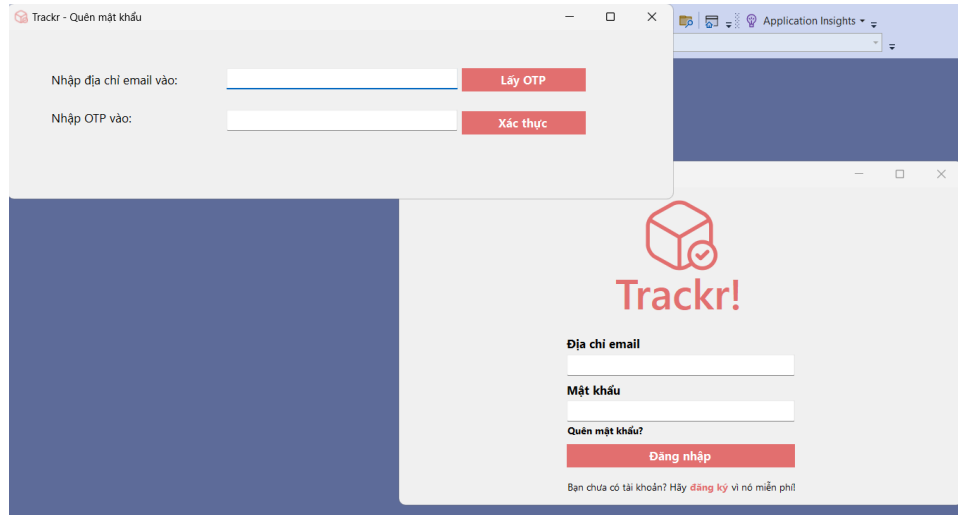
Trackr - Quên mật khẩu

Nhập địa chỉ email vào:

Lấy OTP

Nhập OTP vào:

Xác thực

Application Insights

Trackr!

Địa chỉ email

Mật khẩu

Quên mật khẩu?

Đăng nhập

Bạn chưa có tài khoản? Hãy đăng ký vì nó miễn phí!